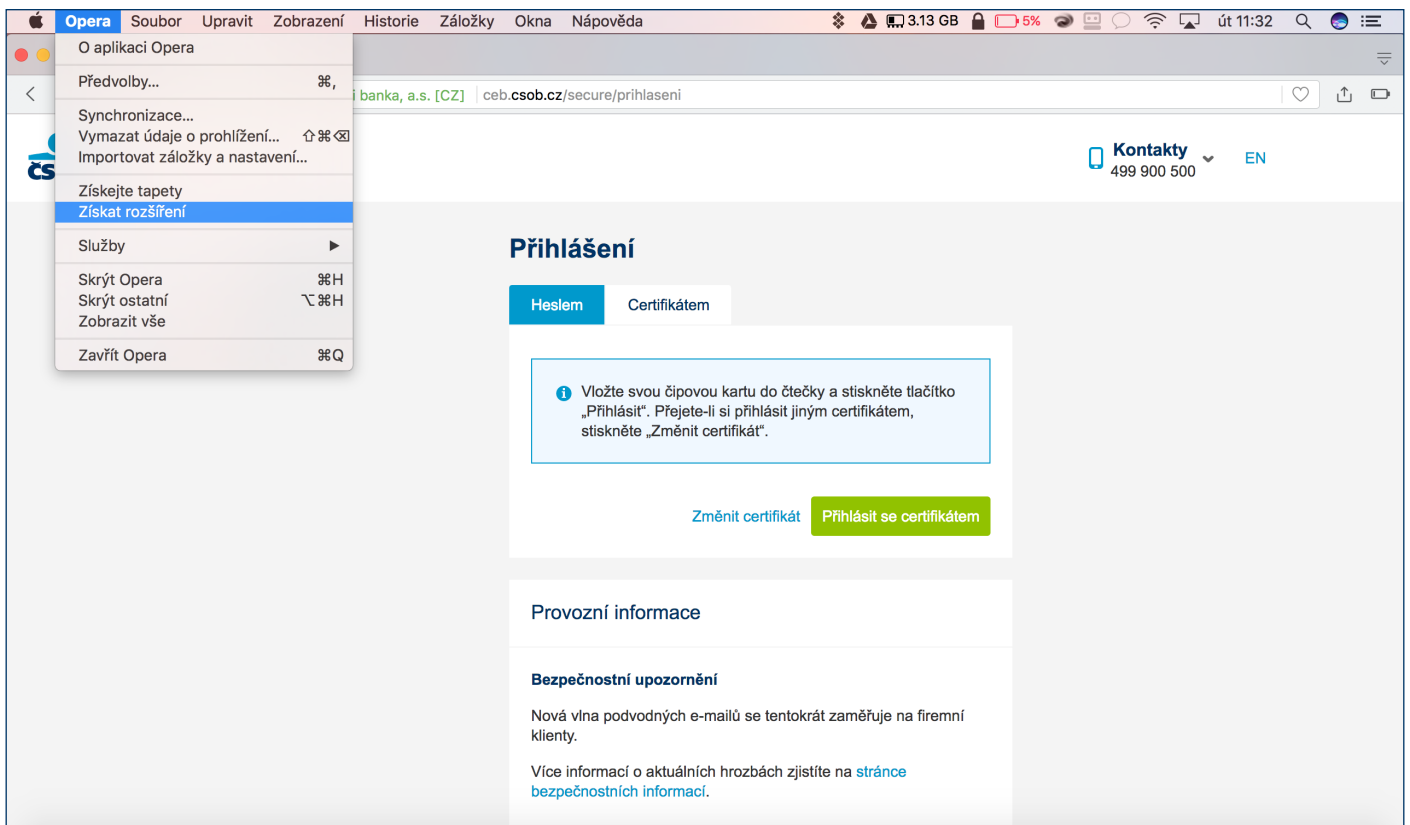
Opera Soubor Upravit Zobrazení Historie Záložky Okna Nápověda
3.13 GB 5% út 11:32

O aplikaci Opera
Předvolby... ⌘,
Synchronizace...
Vymazat údaje o prohlížení... ⇧⌘⌫
Importovat záložky a nastavení...
Získejte tapety
Získat rozšíření
Služby ▶
Skrýt Opera ⌘H
Skrýt ostatní ⌥⌘H
Zobrazit vše
Zavřít Opera ⌘Q

i banka, a.s. [CZ] ceb.csob.cz/secure/prihlaseni

ČS

Kontakty
499 900 500
EN

Přihlášení

Heslem
Certifikátem

Vložte svou čipovou kartu do čtečky a stiskněte tlačítko „Přihlásit". Přejete-li si přihlásit jiným certifikátem, stiskněte „Změnit certifikát".

Změnit certifikát
Přihlásit se certifikátem

Provozní informace

Bezpečnostní upozornění

Nová vlna podvodných e-mailů se tentokrát zaměřuje na firemní klienty.

Více informací o aktuálních hrozbách zjistíte na stránce bezpečnostních informací.